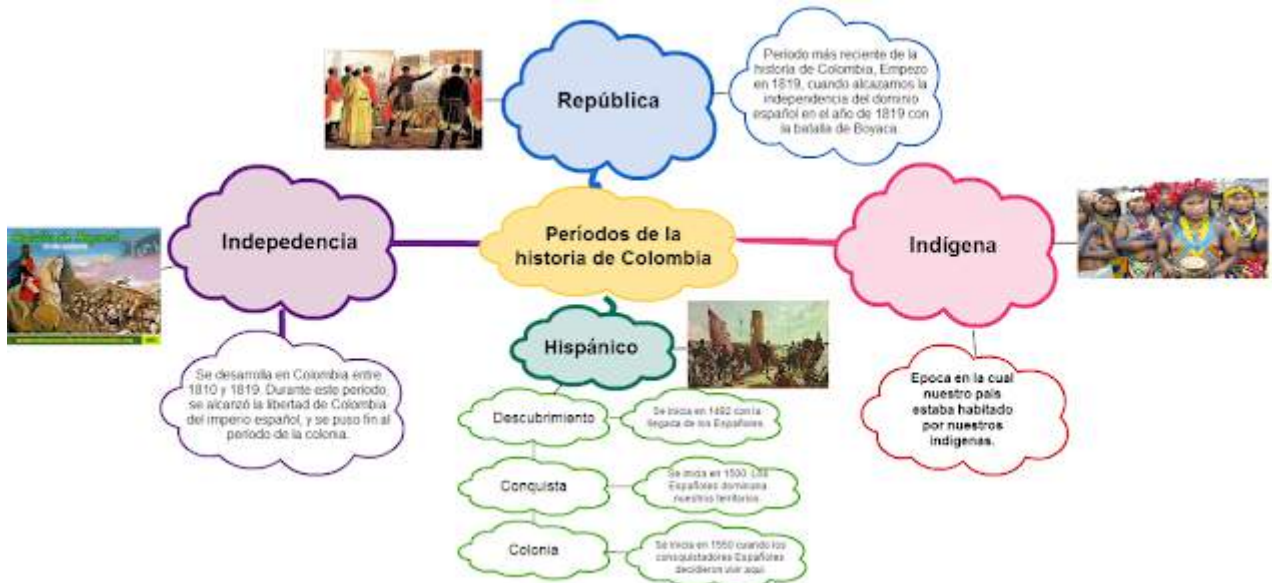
Periodos de la historia de Colombia

República

Periodo más reciente de la historia de Colombia, Empezo en 1819, cuando alcazamos la independencia del dominio español en el año de 1819 con la batalla de Boyaca.

Indígena

Epoca en la cual nuestro país estaba habitado por nuestros indígenas.

Indepedencia

Se desarrolla en Colombia entre 1810 y 1819. Durante este periodo, se alcanzó la libertad de Colombia del imperio español, y se puso fin al periodo de la colonia.

Hispánico

Descubrimiento

Se inicia en 1492 con la llegada de los Españoles.

Conquista

Se inicia en 1500. Los Españoles dominaron nuestros territorios.

Colonia

Se inicia en 1550 cuando los conquistadores Españoles decidieron vivir aquí.

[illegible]